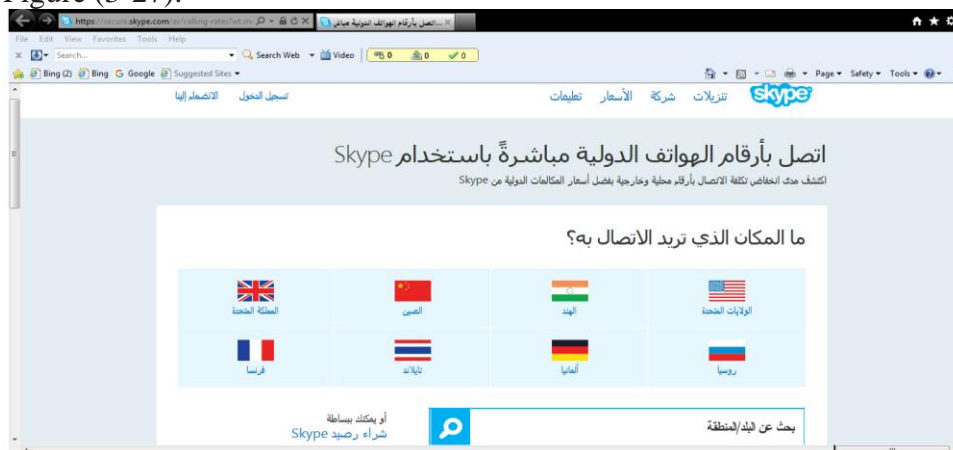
https://secure.skype.com/ar/calling-rates?wt.m
اتصل بأرقام الهواتف الدولية مباش...

File Edit View Favorites Tools Help
Search...
Search Web
Video
0
0
0
Bing (2) Bing Google Suggested Sites
Page Safety Tools

skype
تنزيلات شركة الأسعار تعليمات
تسجيل الدخول الانضمام إلينا

اتصل بأرقام الهواتف الدولية مباشرةً باستخدام Skype
اكتشف مدى انخفاض تكلفة الاتصال بأرقام محلية وخارجية بفضل أسعار المكالمات الدولية من Skype

ما المكان الذي تريد الاتصال به؟

| الولايات المتحدة | الهند | الصين | المملكة المتحدة |
|---|---|---|---|
| روسيا | ألمانيا | تايلاند | فرنسا |

بحث عن البلد/المنطقة
أو يمكنك ببساطة
شراء رصيد Skype